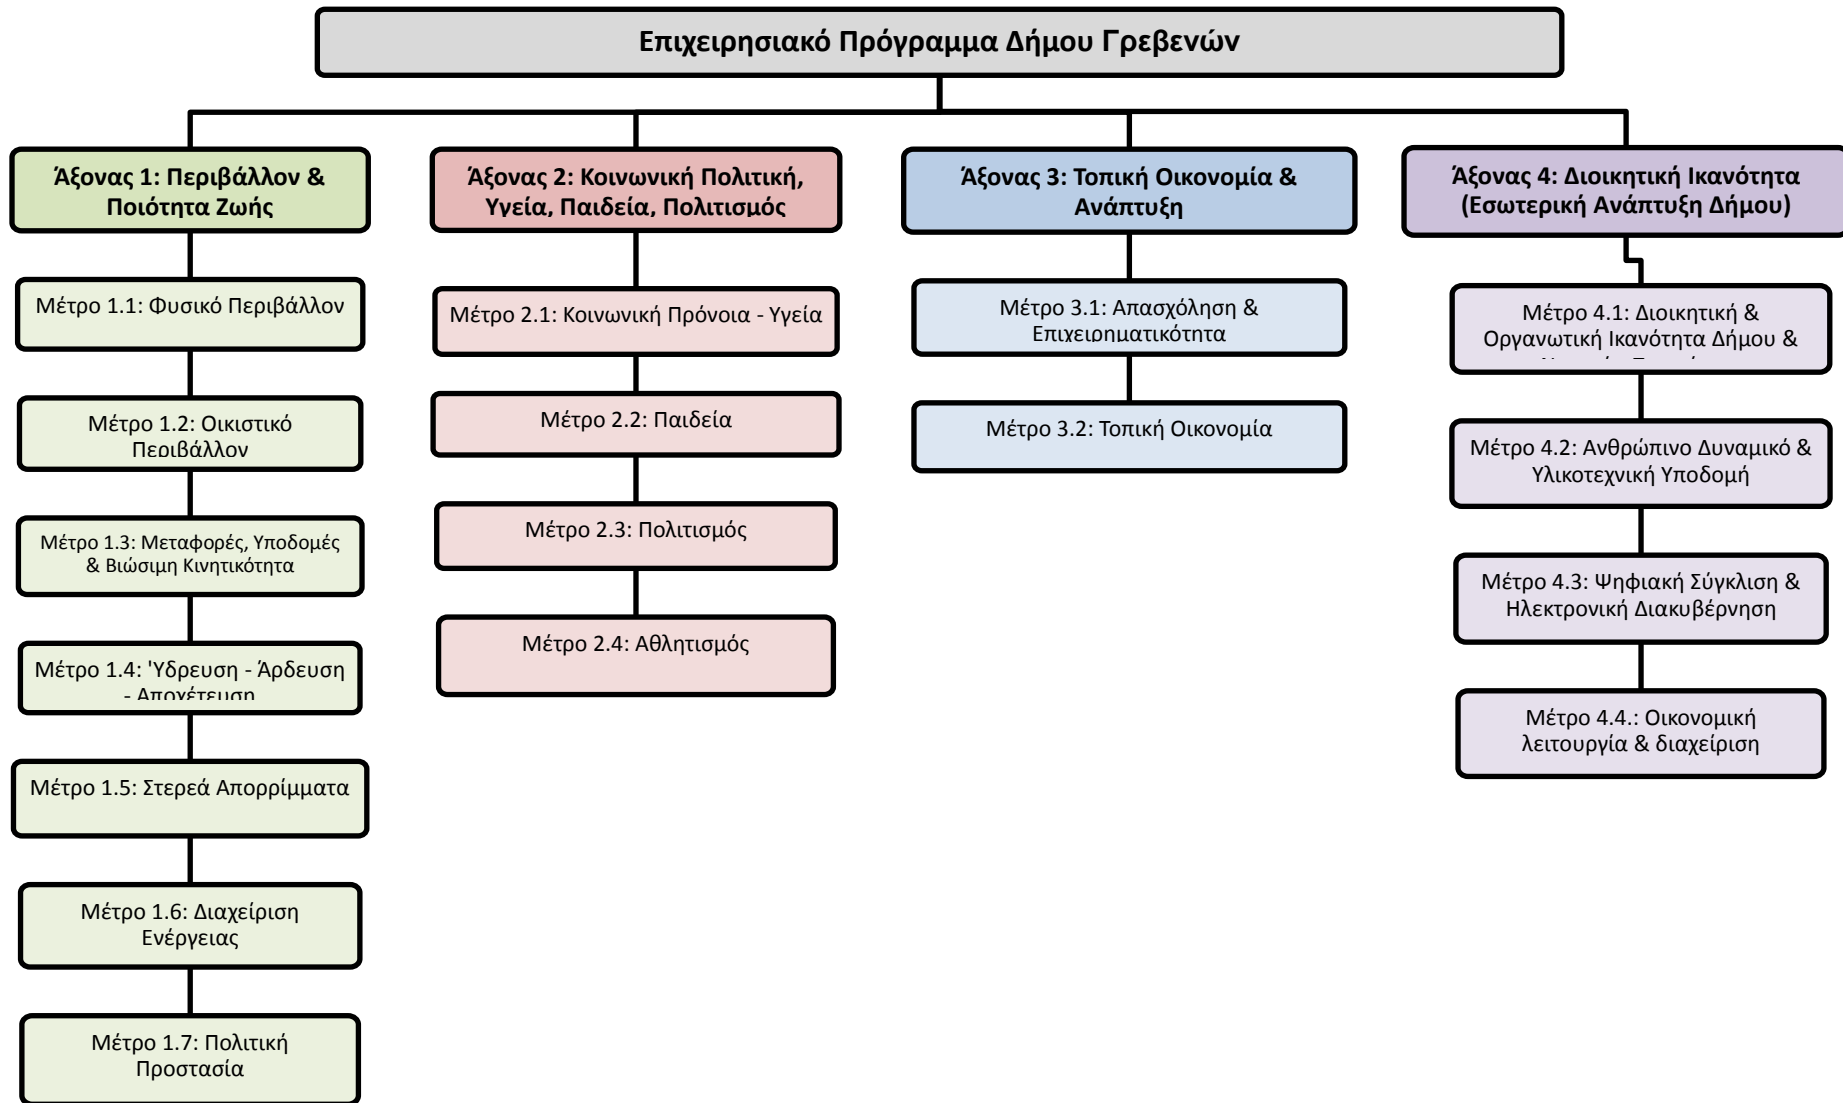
Επιχειρησιακό Πρόγραμμα Δήμου Γρεβενών

Άξονας 1: Περιβάλλον & Ποιότητα Ζωής

Μέτρο 1.1: Φυσικό Περιβάλλον

Μέτρο 1.2: Οικιστικό Περιβάλλον

Μέτρο 1.3: Μεταφορές, Υποδομές & Βιώσιμη Κινητικότητα

Μέτρο 1.4: 'Υδρευση - Άρδευση - Αποχέτευση

Μέτρο 1.5: Στερεά Απορρίμματα

Μέτρο 1.6: Διαχείριση Ενέργειας

Μέτρο 1.7: Πολιτική Προστασία

Άξονας 2: Κοινωνική Πολιτική, Υγεία, Παιδεία, Πολιτισμός

Μέτρο 2.1: Κοινωνική Πρόνοια - Υγεία

Μέτρο 2.2: Παιδεία

Μέτρο 2.3: Πολιτισμός

Μέτρο 2.4: Αθλητισμός

Άξονας 3: Τοπική Οικονομία & Ανάπτυξη

Μέτρο 3.1: Απασχόληση & Επιχειρηματικότητα

Μέτρο 3.2: Τοπική Οικονομία

Άξονας 4: Διοικητική Ικανότητα (Εσωτερική Ανάπτυξη Δήμου)

Μέτρο 4.1: Διοικητική & Οργανωτική Ικανότητα Δήμου & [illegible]

Μέτρο 4.2: Ανθρώπινο Δυναμικό & Υλικοτεχνική Υποδομή

Μέτρο 4.3: Ψηφιακή Σύγκλιση & Ηλεκτρονική Διακυβέρνηση

Μέτρο 4.4.: Οικονομική λειτουργία & διαχείριση